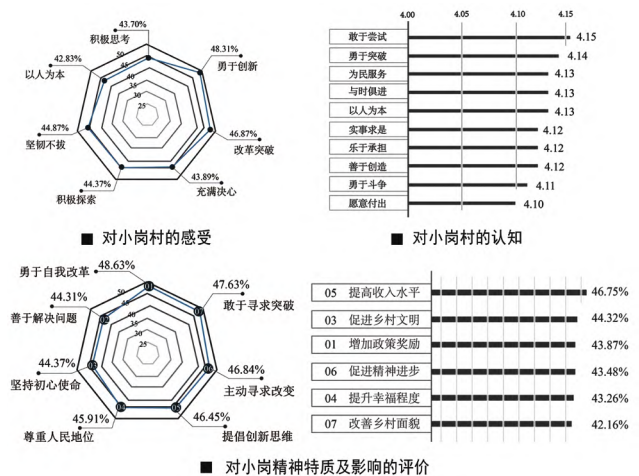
43.70%
积极思考
48.31%
勇于创新
42.83%
以人为本
50
45
40
35
30
25
44.87%
坚韧不拔
46.87%
改革突破
44.37%
积极探索
43.89%
充满决心

■ 对小岗村的感受

4.00 4.05 4.10 4.15

| | |
|---|---|
| 敢于尝试 | 4.15 |
| 勇于突破 | 4.14 |
| 为民服务 | 4.13 |
| 与时俱进 | 4.13 |
| 以人为本 | 4.13 |
| 实事求是 | 4.12 |
| 乐于承担 | 4.12 |
| 善于创造 | 4.12 |
| 勇于斗争 | 4.11 |
| 愿意付出 | 4.10 |

■ 对小岗村的认知

勇于自我改革 48.63%
01
44.31%
善于解决问题
02
50
45
40
35
30
25
47.63%
敢于寻求突破
44.37%
坚持初心使命
03
46.84%
主动寻求改变
45.91%
尊重人民地位
46.45%
提倡创新思维

| | | |
|---|---|---|
| 05 | 提高收入水平 | 46.75% |
| 03 | 促进乡村文明 | 44.32% |
| 01 | 增加政策奖励 | 43.87% |
| 06 | 促进精神进步 | 43.48% |
| 04 | 提升幸福程度 | 43.26% |
| 07 | 改善乡村面貌 | 42.16% |

■ 对小岗精神特质及影响的评价